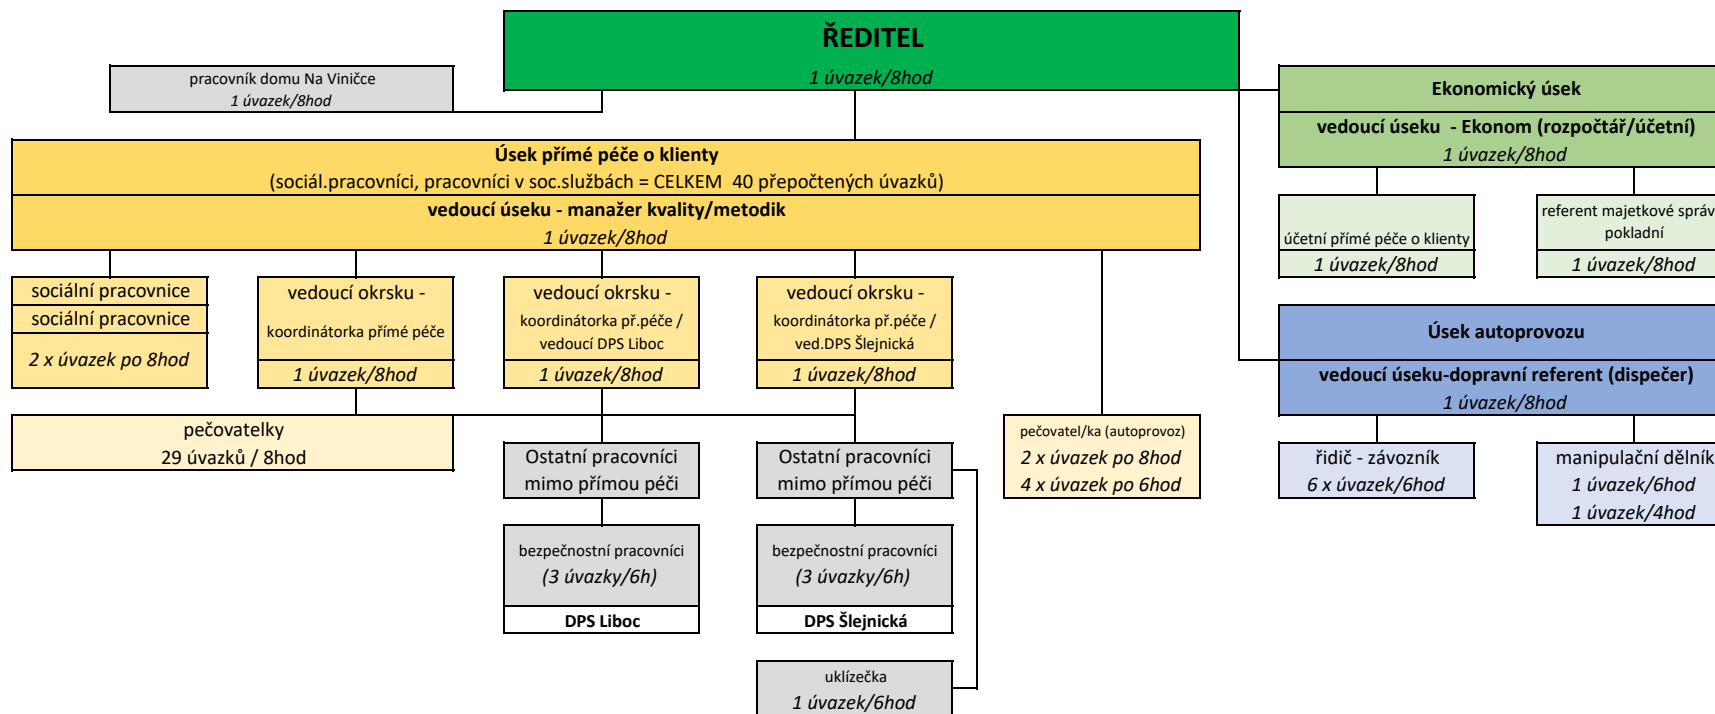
ŘEDITEL
1 úvazek/8hod

pracovník domu Na Viničce
1 úvazek/8hod

Ekonomický úsek
vedoucí úseku - Ekonom (rozpočtář/účetní)
1 úvazek/8hod

Úsek přímé péče o klienty
(sociál.pracovníci, pracovníci v soc.službách = CELKEM 40 přepočtených úvazků)
vedoucí úseku - manažer kvality/metodik
1 úvazek/8hod

účetní přímé péče o klienty
1 úvazek/8hod

referent majetkové správ
pokladní
1 úvazek/8hod

sociální pracovnice
sociální pracovnice
2 x úvazek po 8hod

vedoucí okrsku -
koordinátorka přímé péče
1 úvazek/8hod

vedoucí okrsku -
koordinátorka př.péče /
vedoucí DPS Liboc
1 úvazek/8hod

vedoucí okrsku -
koordinátorka př.péče /
ved.DPS Šlejnická
1 úvazek/8hod

Úsek autoprovozu
vedoucí úseku-dopravní referent (dispečer)
1 úvazek/8hod

pečovatelky
29 úvazků / 8hod

Ostatní pracovníci
mimo přímou péči

Ostatní pracovníci
mimo přímou péči

pečovatel/ka (autoprovoz)
2 x úvazek po 8hod
4 x úvazek po 6hod

řidič - závozník
6 x úvazek/6hod

manipulační dělník
1 úvazek/6hod
1 úvazek/4hod

bezpečnostní pracovníci
(3 úvazky/6h)
DPS Liboc

bezpečnostní pracovníci
(3 úvazky/6h)
DPS Šlejnická

uklízečka
1 úvazek/6hod